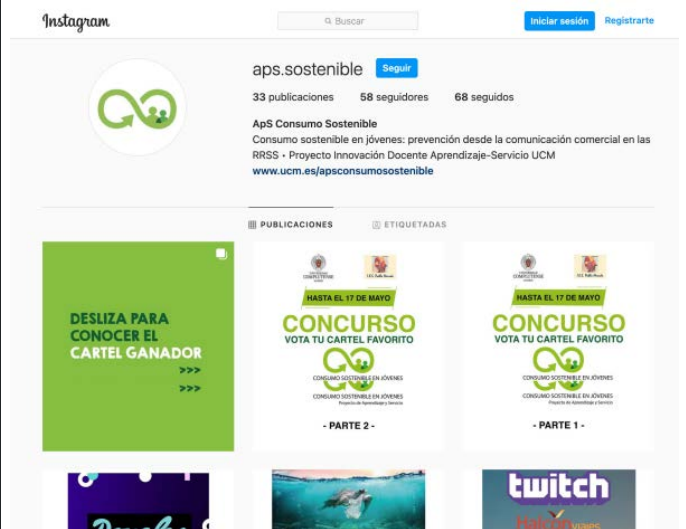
Instagram

Buscar

Iniciar sesión Registrarte

aps.sostenible Seguir

33 publicaciones 58 seguidores 68 seguidos

ApS Consumo Sostenible
Consumo sostenible en jóvenes: prevención desde la comunicación comercial en las RRSS • Proyecto Innovación Docente Aprendizaje-Servicio UCM
www.ucm.es/apsconsumosostenible

PUBLICACIONES ETIQUETADAS

DESLIZA PARA CONOCER EL CARTEL GANADOR
>>>
>>>

HASTA EL 17 DE MAYO
CONCURSO
VOTA TU CARTEL FAVORITO
CONSUMO SOSTENIBLE EN JÓVENES
CONSUMO SOSTENIBLE EN JÓVENES
Proyecto de Aprendizaje y Servicio
- PARTE 2 -

HASTA EL 17 DE MAYO
CONCURSO
VOTA TU CARTEL FAVORITO
CONSUMO SOSTENIBLE EN JÓVENES
CONSUMO SOSTENIBLE EN JÓVENES
Proyecto de Aprendizaje y Servicio
- PARTE 1 -

twitch
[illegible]